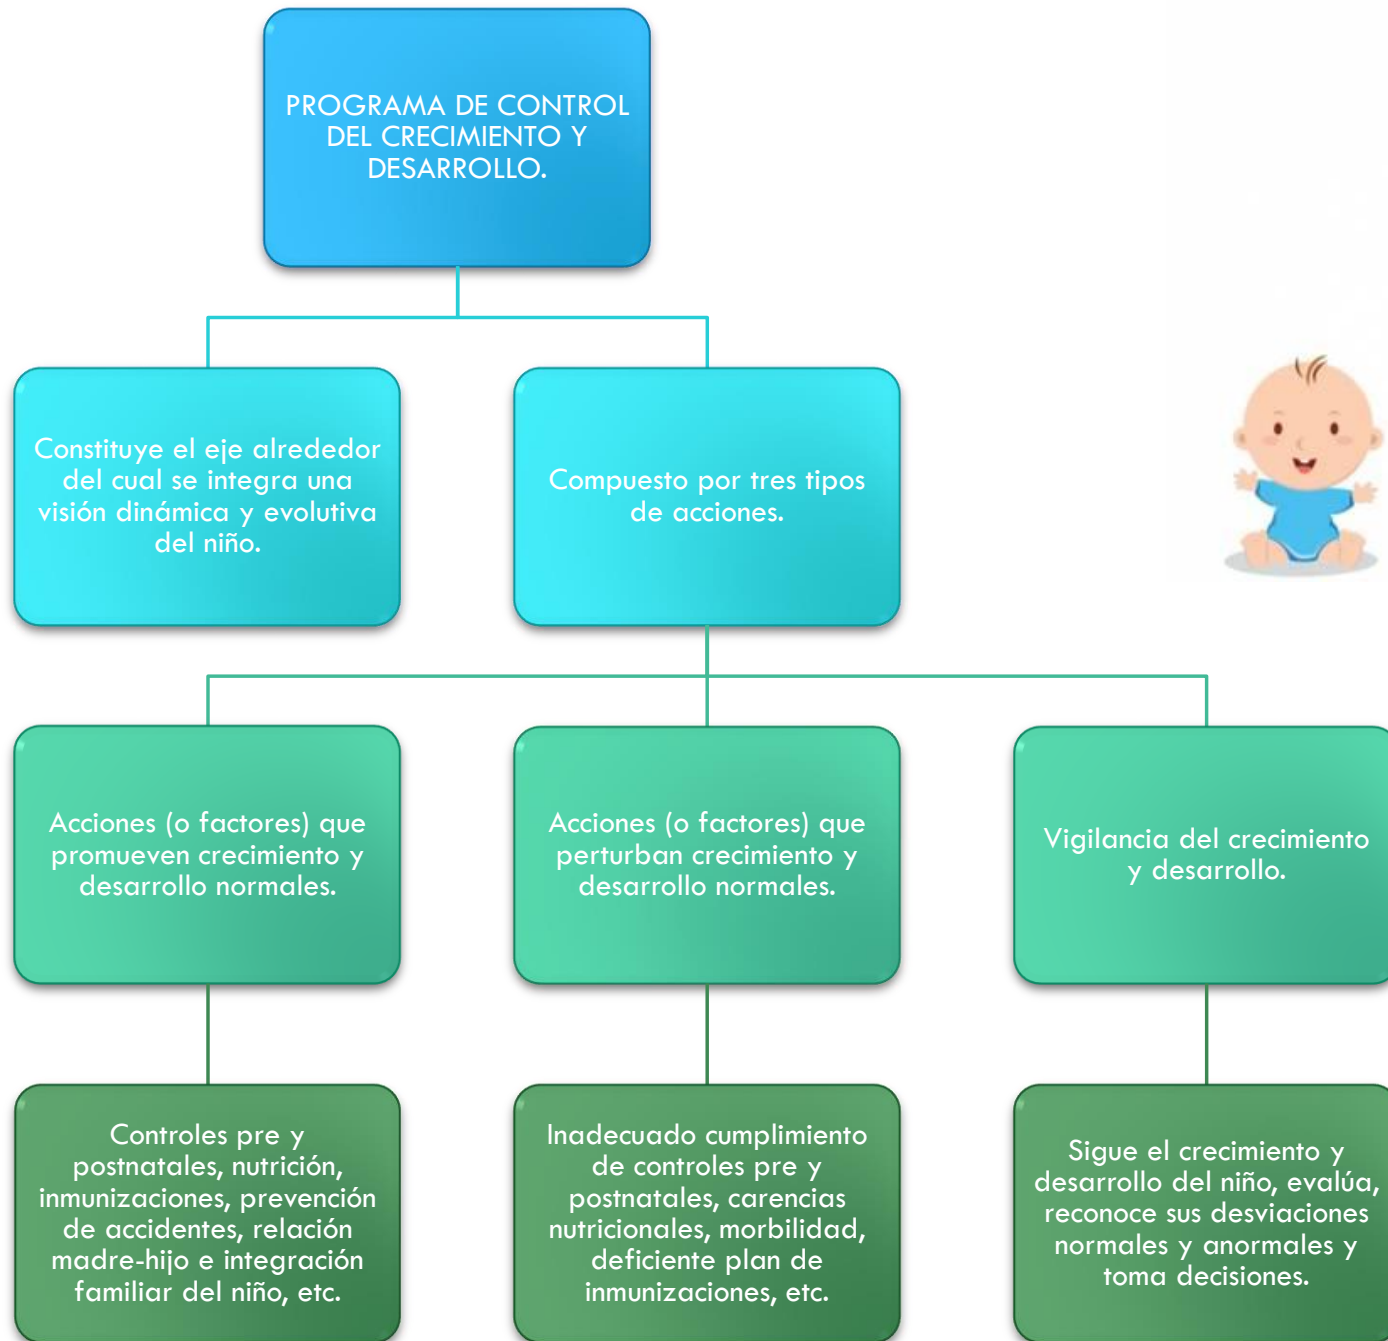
PROGRAMA DE CONTROL DEL CRECIMIENTO Y DESARROLLO.

Constituye el eje alrededor del cual se integra una visión dinámica y evolutiva del niño.

Compuesto por tres tipos de acciones.

Acciones (o factores) que promueven crecimiento y desarrollo normales.

Acciones (o factores) que perturban crecimiento y desarrollo normales.

Vigilancia del crecimiento y desarrollo.

Controles pre y postnatales, nutrición, inmunizaciones, prevención de accidentes, relación madre-hijo e integración familiar del niño, etc.

Inadecuado cumplimiento de controles pre y postnatales, carencias nutricionales, morbilidad, deficiente plan de inmunizaciones, etc.

Sigue el crecimiento y desarrollo del niño, evalúa, reconoce sus desviaciones normales y anormales y toma decisiones.